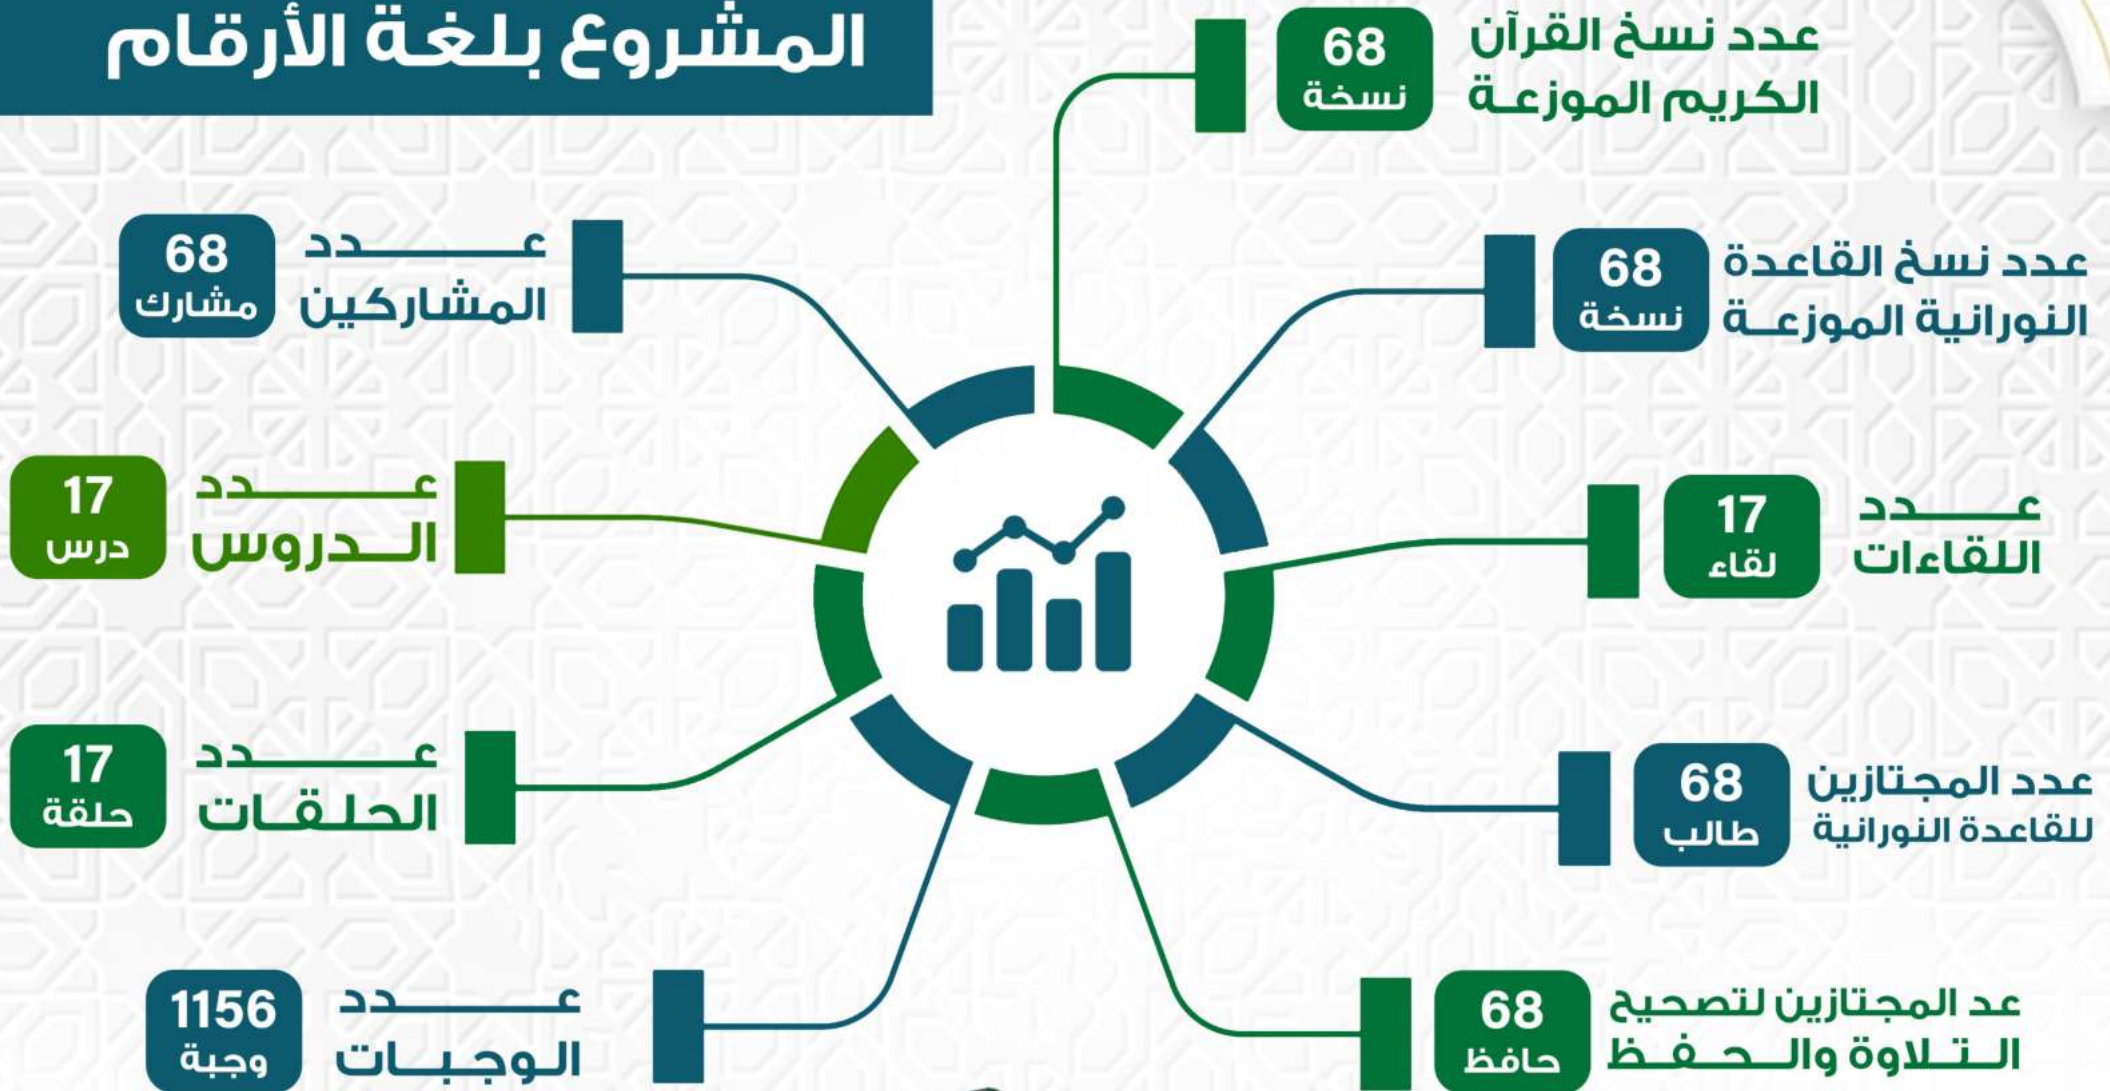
المشروع بلغة الأرقام

عدد نسخ القرآن الكريم الموزعة
68 نسخة

عدد المشاركين
68 مشارك

عدد نسخ القاعدة النورانية الموزعة
68 نسخة

عدد الدروس
17 درس

عدد اللقاءات
17 لقاء

عدد الحلقات
17 حلقة

عدد المجتازين للقاعدة النورانية
68 طالب

عدد الوجبات
1156 وجبة

عد المجتازين لتصحيح التلاوة والحفظ
68 حافظ